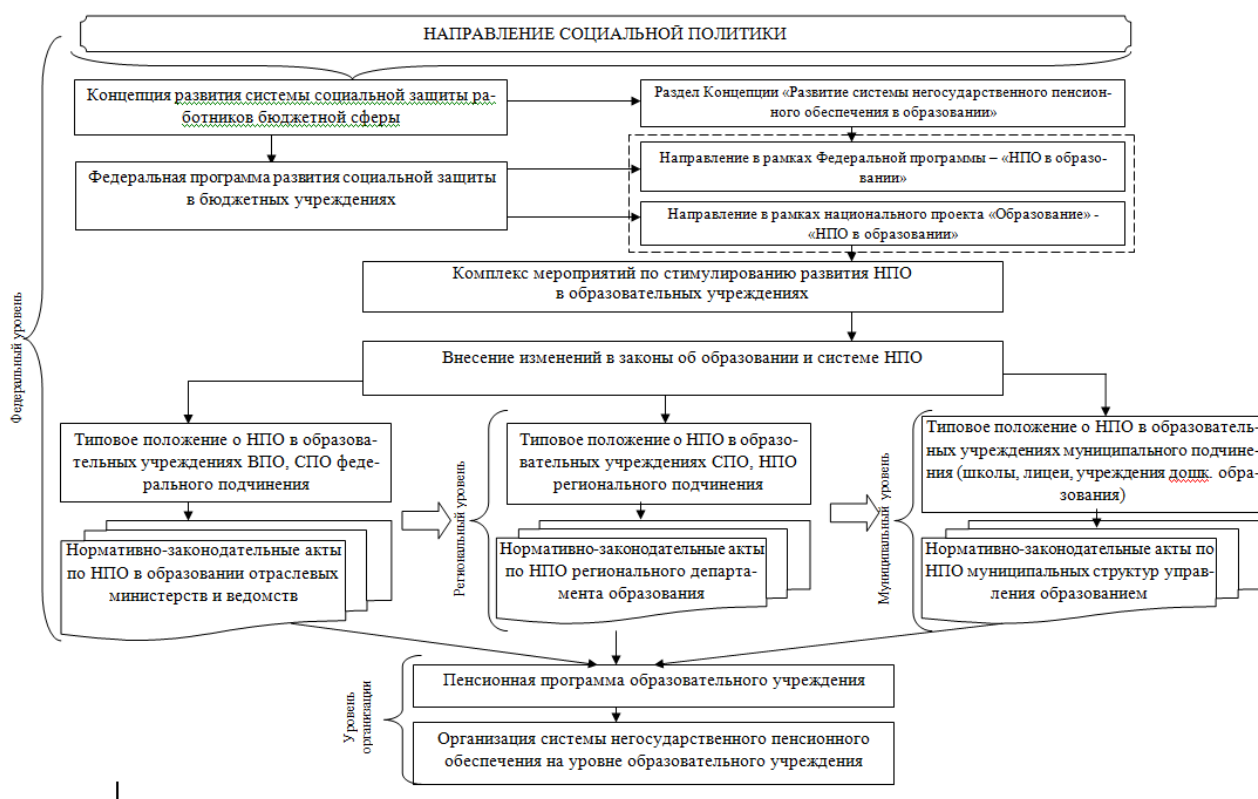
НАПРАВЛЕНИЕ СОЦИАЛЬНОЙ ПОЛИТИКИ

Федеральный уровень

Концепция развития системы социальной защиты работников бюджетной сферы

Раздел Концепции «Развитие системы негосударственного пенсионного обеспечения в образовании»

Федеральная программа развития социальной защиты в бюджетных учреждениях

Направление в рамках Федеральной программы – «НПО в образовании»

Направление в рамках национального проекта «Образование» - «НПО в образовании»

Комплекс мероприятий по стимулированию развития НПО в образовательных учреждениях

Внесение изменений в законы об образовании и системе НПО

Типовое положение о НПО в образовательных учреждениях ВПО, СПО федерального подчинения

Нормативно-законодательные акты по НПО в образовании отраслевых министерств и ведомств

Региональный уровень

Типовое положение о НПО в образовательных учреждениях СПО, НПО регионального подчинения

Нормативно-законодательные акты по НПО регионального департамента образования

Муниципальный уровень

Типовое положение о НПО в образовательных учреждениях муниципального подчинения (школы, лицеи, учреждения дошк. образования)

Нормативно-законодательные акты по НПО муниципальных структур управления образованием

Уровень организации

Пенсионная программа образовательного учреждения

Организация системы негосударственного пенсионного обеспечения на уровне образовательного учреждения